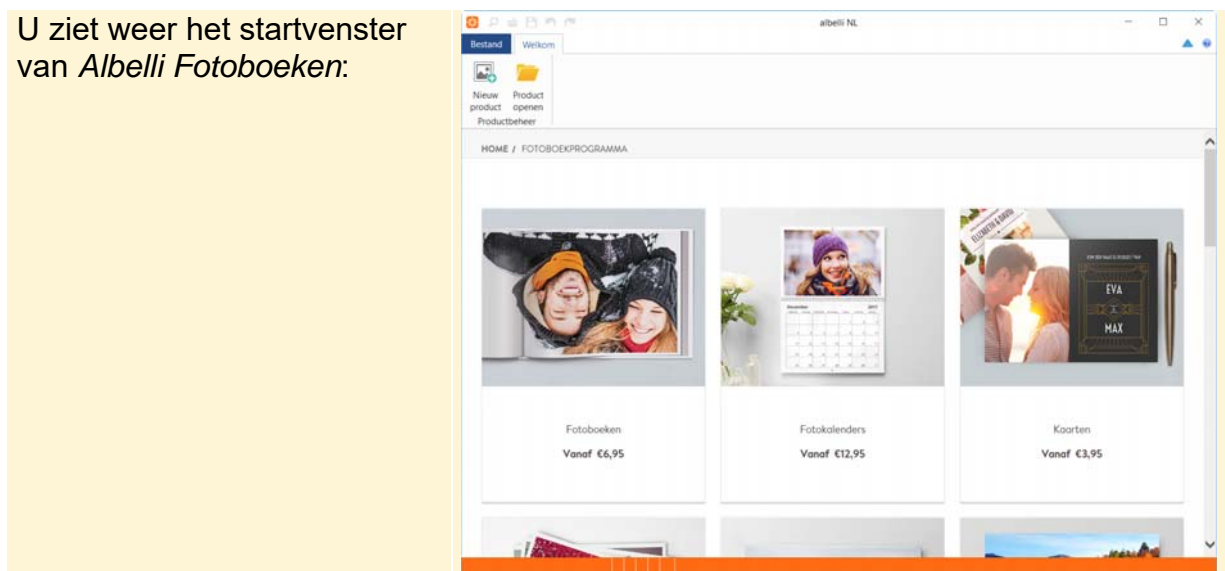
U ziet weer het startvenster van *Albelli Fotoboeken*:

albelli NL

Bestand Welkom

Nieuw product Product openen
Productbeheer

HOME / FOTOBOEKPROGRAMMA

EVA
&
MAX

Fotoboeken
Vanaf €6,95

Fotokalenders
Vanaf €12,95

Kaarten
Vanaf €3,95